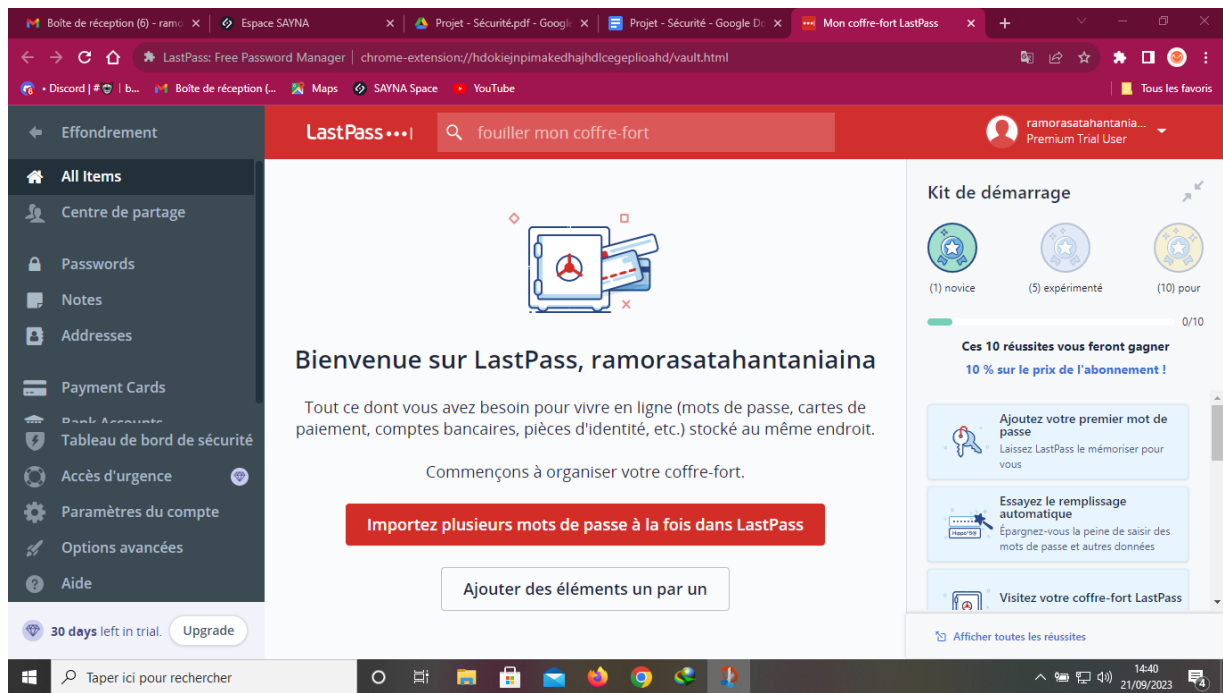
Boîte de réception (6) - ramo ×
Espace SAYNA ×
Projet - Sécurité.pdf - Googl ×
Projet - Sécurité - Google Do ×
Mon coffre-fort LastPass ×
+

LastPass: Free Password Manager | chrome-extension://hdokiejnpimakedhajhdlcegeplioahd/vault.html

• Discord | # | b... Boîte de réception (... Maps SAYNA Space YouTube Tous les favoris

Effondrement
All Items
Centre de partage
Passwords
Notes
Addresses
Payment Cards
Bank Accounts
Tableau de bord de sécurité
Accès d'urgence
Paramètres du compte
Options avancées
Aide
30 days left in trial. Upgrade

LastPass•••|
fouiller mon coffre-fort
ramorasatahantania...
Premium Trial User

Bienvenue sur LastPass, ramorasatahantaniaina

Tout ce dont vous avez besoin pour vivre en ligne (mots de passe, cartes de paiement, comptes bancaires, pièces d'identité, etc.) stocké au même endroit.

Commençons à organiser votre coffre-fort.

Importez plusieurs mots de passe à la fois dans LastPass

Ajouter des éléments un par un

Kit de démarrage
(1) novice
(5) expérimenté
(10) pour
0/10
Ces 10 réussites vous feront gagner
10 % sur le prix de l'abonnement !

Ajoutez votre premier mot de passe
Laissez LastPass le mémoriser pour vous

Essayez le remplissage automatique
Épargnez-vous la peine de saisir des mots de passe et autres données

Visitez votre coffre-fort LastPass

Afficher toutes les réussites

Taper ici pour rechercher
14:40
21/09/2023
4